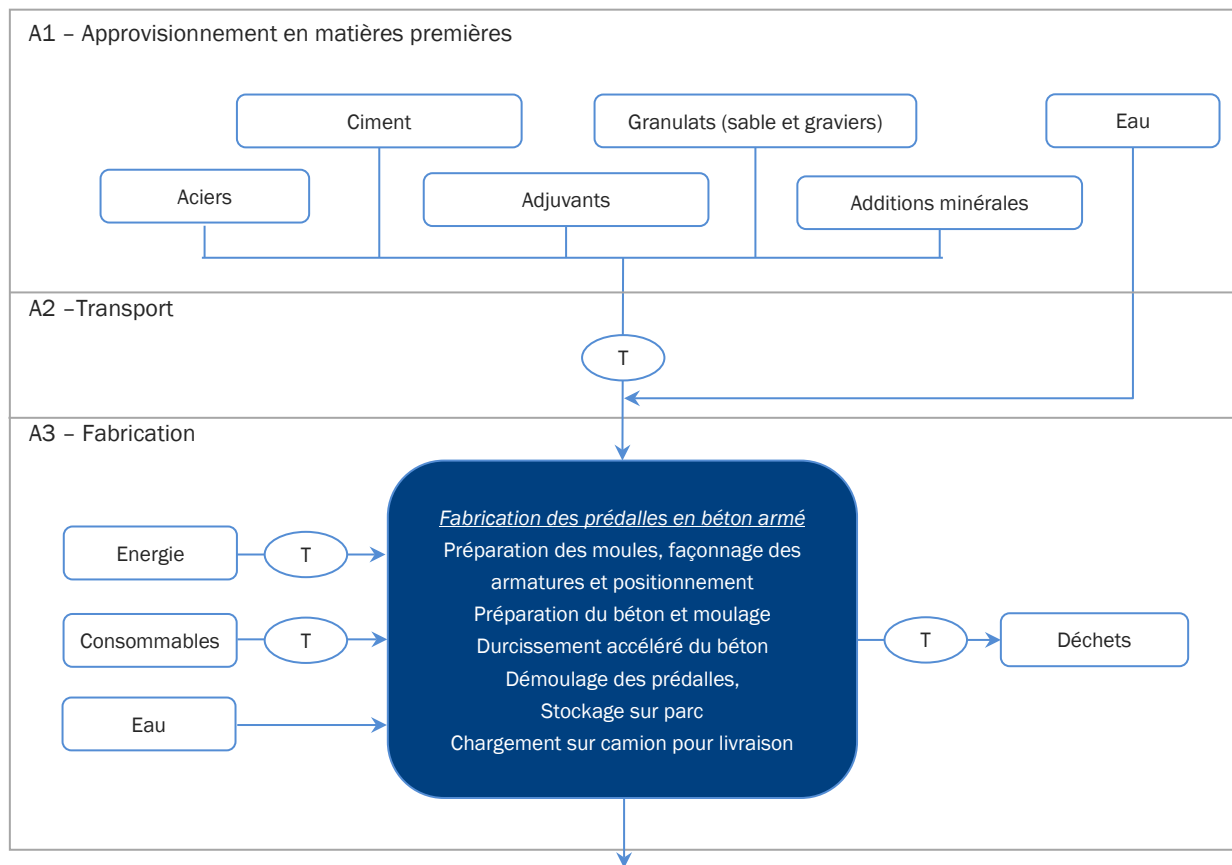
A1 – Approvisionnement en matières premières

Ciment

Granulats (sable et graviers)

Eau

Aciers

Adjuvants

Additions minérales

A2 –Transport

T

A3 – Fabrication

Energie

T

Consommables

T

Eau

Fabrication des prédalles en béton armé
Préparation des moules, façonnage des armatures et positionnement
Préparation du béton et moulage
Durcissement accéléré du béton
Démoulage des prédalles,
Stockage sur parc
Chargement sur camion pour livraison

T

Déchets